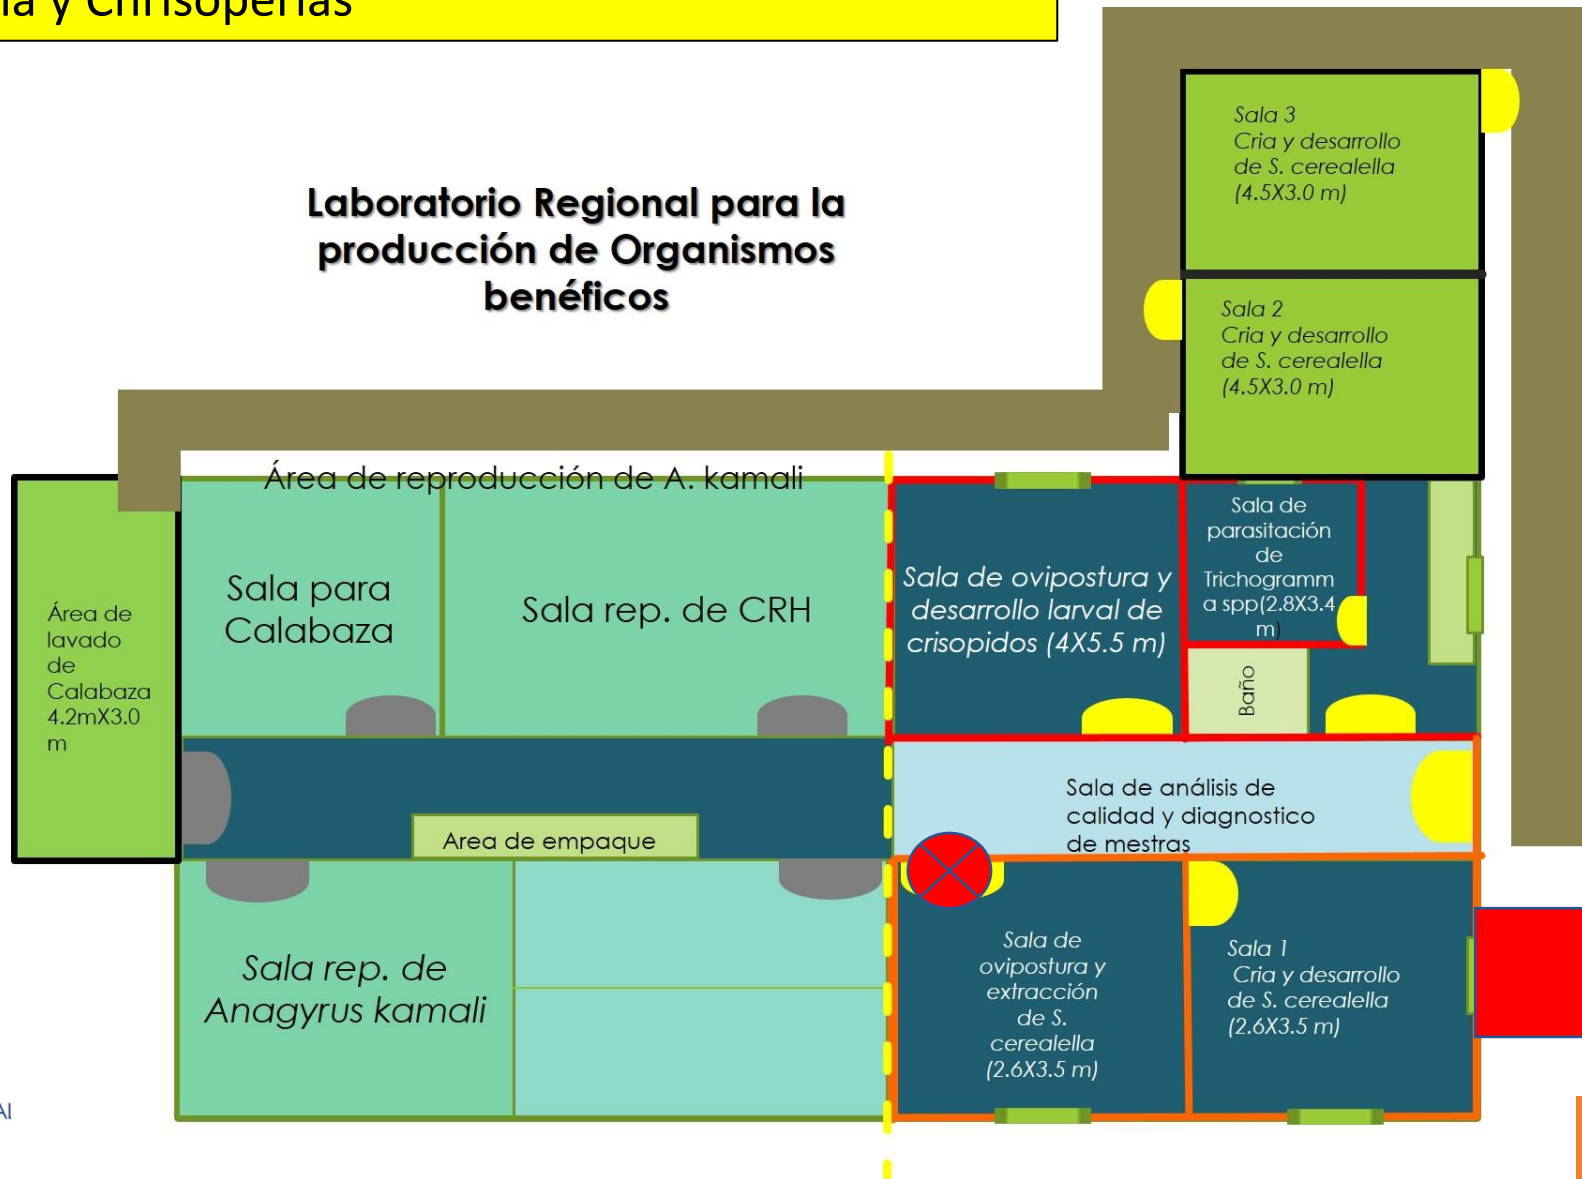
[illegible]la y Chrisoperlas

Laboratorio Regional para la producción de Organismos benéficos

Sala 3
Cria y desarrollo de S. cerealella (4.5X3.0 m)

Sala 2
Cria y desarrollo de S. cerealella (4.5X3.0 m)

Área de reproducción de A. kamali

Área de lavado de Calabaza 4.2mX3.0 m

Sala para Calabaza

Sala rep. de CRH

Sala de ovipostura y desarrollo larval de crisopidos (4X5.5 m)

Sala de parasitación de Trichogramma spp(2.8X3.4 m)

Baño

Area de empaque

Sala de análisis de calidad y diagnostico de mestras

Sala rep. de Anagyrus kamali

Sala de ovipostura y extracción de S. cerealella (2.6X3.5 m)

Sala 1
Cria y desarrollo de S. cerealella (2.6X3.5 m)

AI